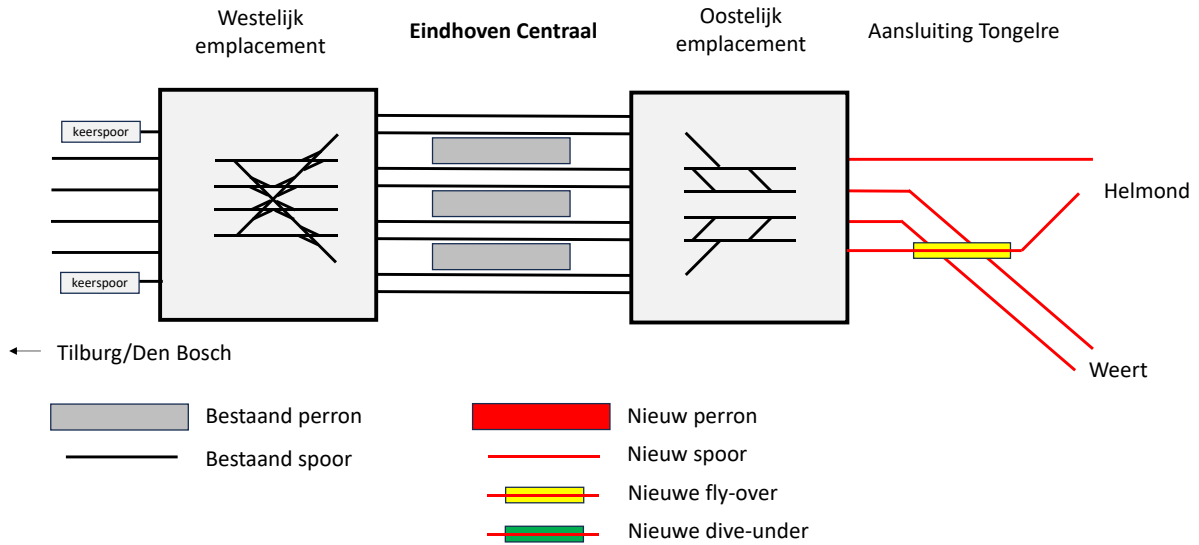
Westelijk emplacement

**Eindhoven Centraal**

Oostelijk emplacement

Aansluiting Tongelre

keerspoor

keerspoor

Helmond

Weert

Tilburg/Den Bosch

Bestaand perron

Bestaand spoor

Nieuw perron

Nieuw spoor

Nieuwe fly-over

Nieuwe dive-under